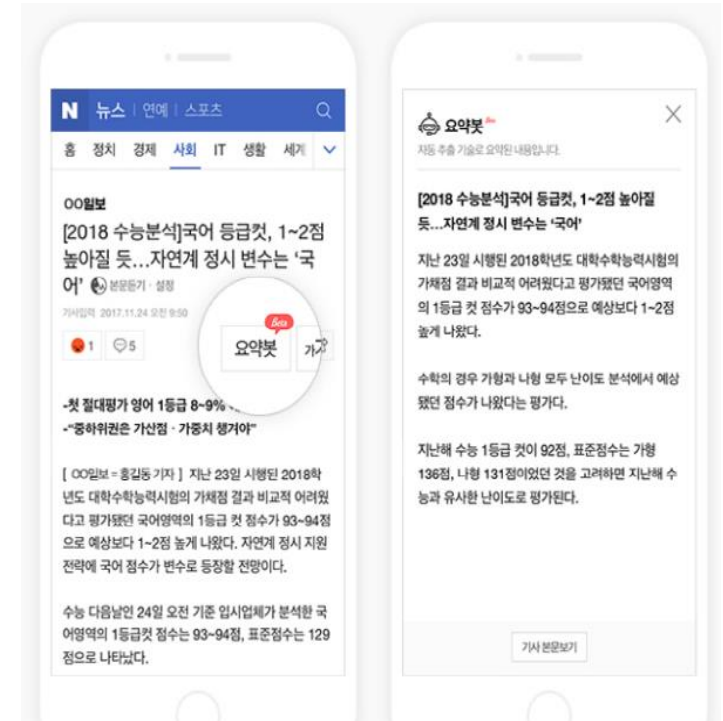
N 뉴스 | 연예 | 스포츠

홈 정치 경제 사회 IT 생활 세계

OO일보

[2018 수능분석]국어 등급컷, 1~2점 높아질 듯…자연계 정시 변수는 '국어' 본문듣기 · 설정

기사입력 2017.11.24 오전 9:50

1 5

Beta

요약봇 가가

-첫 절대평가 영어 1등급 8~9% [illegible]
-"중하위권은 가산점 · 가중치 챙겨야"

[ OO일보 = 홍길동 기자 ] 지난 23일 시행된 2018학년도 대학수학능력시험의 가채점 결과 비교적 어려웠다고 평가됐던 국어영역의 1등급 컷 점수가 93~94점으로 예상보다 1~2점 높게 나왔다. 자연계 정시 지원 전략에 국어 점수가 변수로 등장할 전망이다.

수능 다음날인 24일 오전 기준 입시업체가 분석한 국어영역의 1등급컷 점수는 93~94점, 표준점수는 129점으로 나타났다.

요약봇 Beta

자동 추출 기술로 요약된 내용입니다.

[2018 수능분석]국어 등급컷, 1~2점 높아질 듯…자연계 정시 변수는 '국어'

지난 23일 시행된 2018학년도 대학수학능력시험의 가채점 결과 비교적 어려웠다고 평가됐던 국어영역의 1등급 컷 점수가 93~94점으로 예상보다 1~2점 높게 나왔다.

수학의 경우 가형과 나형 모두 난이도 분석에서 예상됐던 점수가 나왔다는 평가다.

지난해 수능 1등급 컷이 92점, 표준점수는 가형 136점, 나형 131점이었던 것을 고려하면 지난해 수능과 유사한 난이도로 평가된다.

기사 본문보기